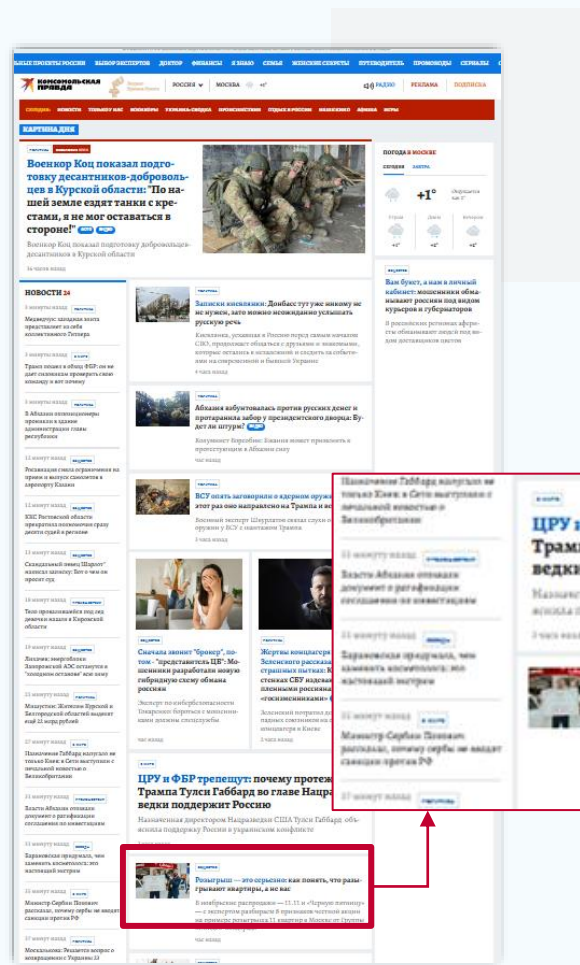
Комсомольская правда

РОССИЯ МОСКВА +1°

РАДИО РЕКЛАМА ПОДПИСКА

КАРТИНА ДНЯ

Военкор Коц показал подготовку десантников-добровольцев в Курской области: "По нашей земле ездят танки с крестами, я не мог оставаться в стороне!"

Военкор Коц показал подготовку добровольцев-десантников в Курской области

ПОГОДА В МОСКВЕ

+1°

НОВОСТИ 24

Медведчук: западная элита представляет из себя коллективного Гитлера

Трамп пошел в обход ФБР: он не дает спецслужбе проверить свою команду и вот почему

Записки кисленьких: Донбасс тут уже никому не нужен, зато можно неожиданно услышать русскую речь

Вам букет, а нам в личный кабинет: мошенники обманывают россиян под видом курьеров и губернаторов

Абхазия взбунтовалась против русских денег и протаранила забор у президентского дворца: Будет ли штурм?

ВСУ опять заговорили о ядерном оружии: этот раз оно направлено на Трампа и его

Сначала звонит "брокер", потом - "представитель ЦБ": Мошенники разработали новую гибридную схему обмана россиян

Жертвы концлагеря Зеленского рассказали о страшных пытках

ЦРУ и ФБР трепещут: почему протеже Трампа Тулси Габбард во главе Нацразведки поддержит Россию

Назначенная директором Нацразведки США Тулси Габбард объявила поддержку России в украинском конфликте

Розыгрыш — это серьезно: как понять, что разыгрывают квартиры, а не вас

Назначение Габбард напугало не только Киев: в Сети выступили с печальной новостью о Великобритании

Власти Абхазии отозвали документ о ратификации соглашения по инвестициям

Хорошевская продукция, чем заменить косметолога: это настоящий экстрим

Министр Сербии Попович рассказал, почему сербы не вводят санкции против РФ

ЦРУ и
Трамп
ведки